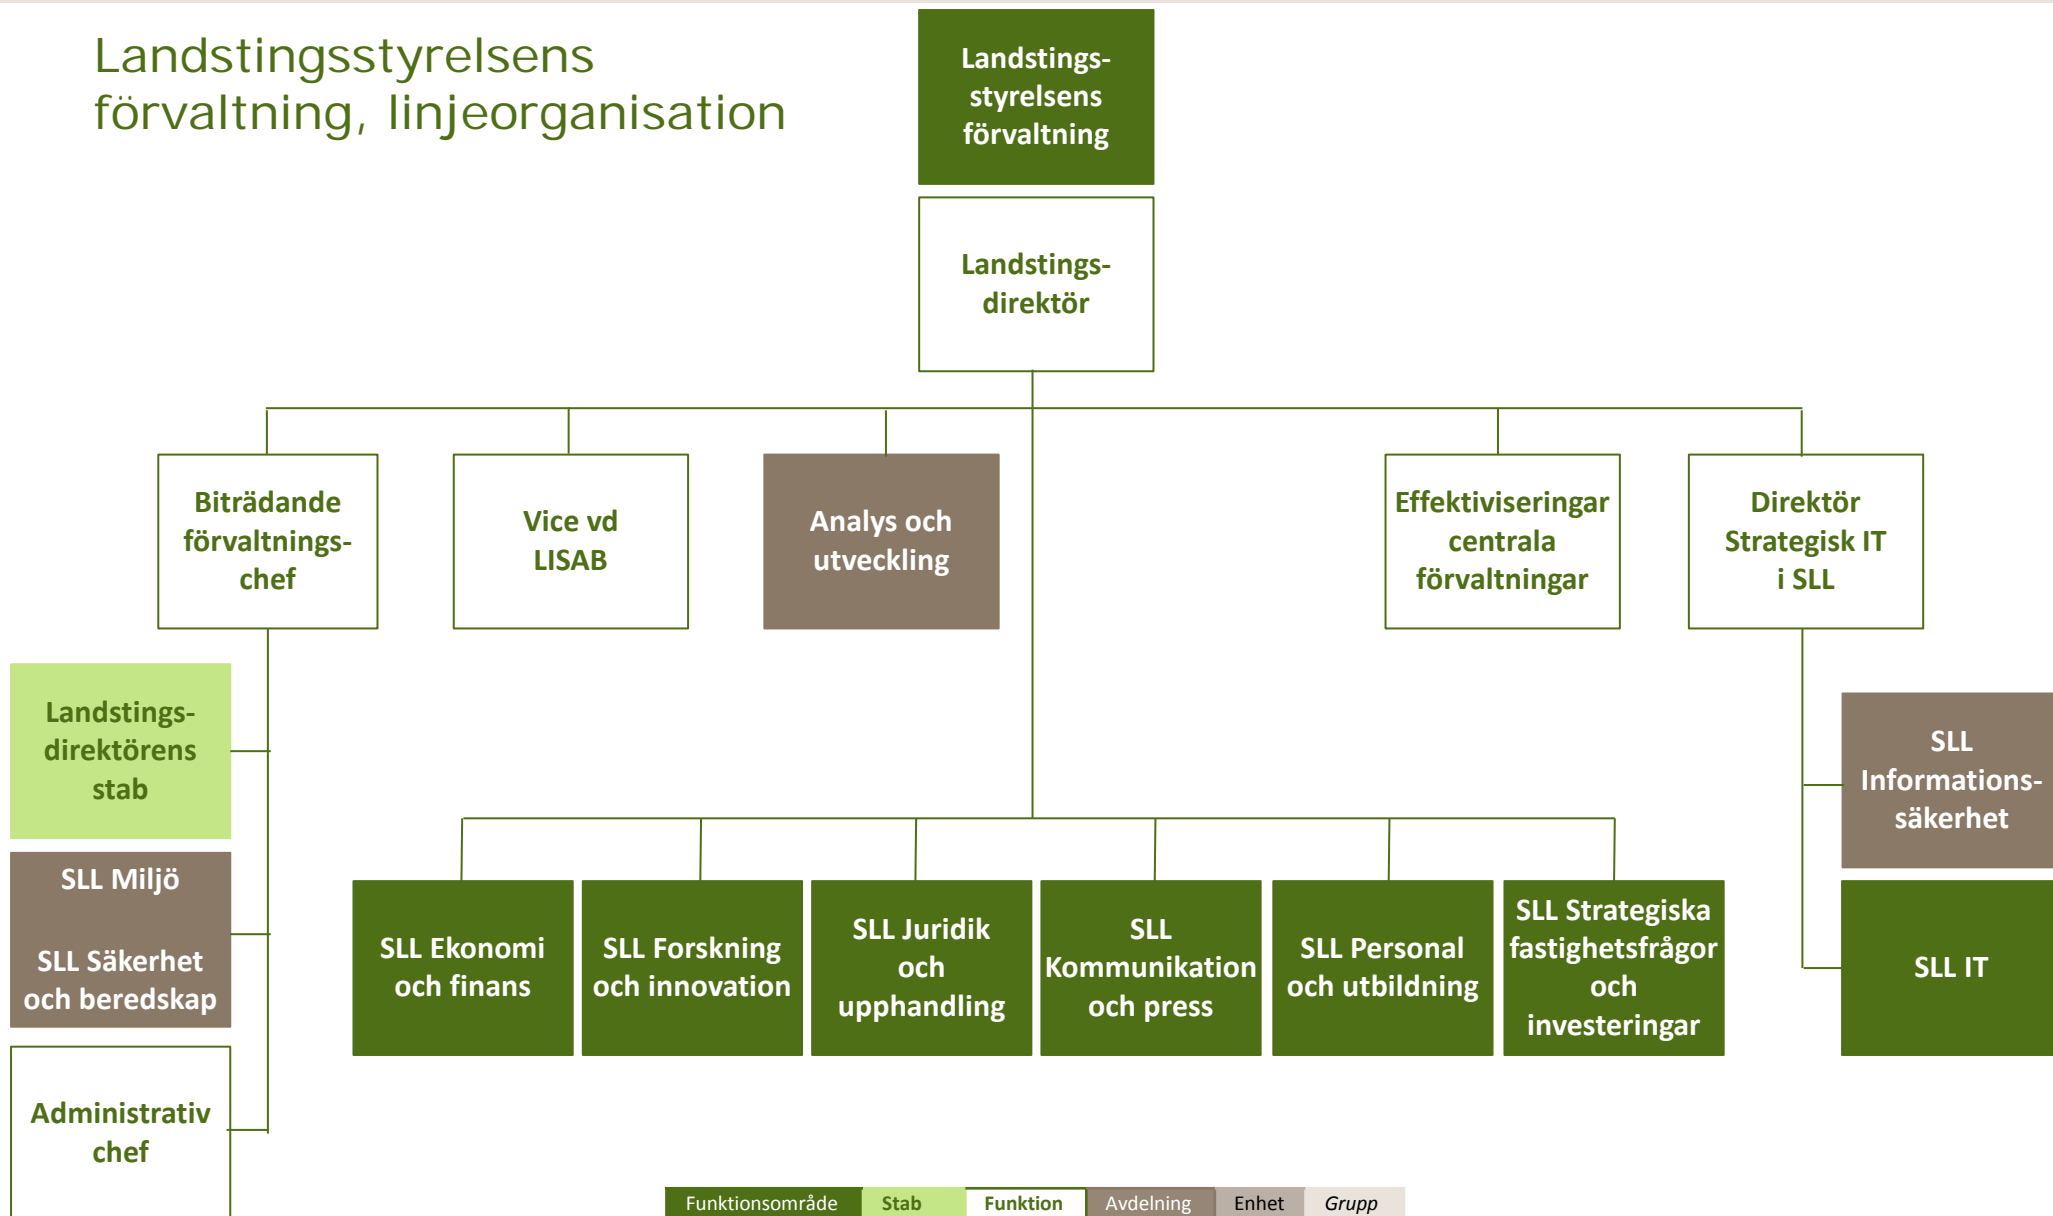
Landstingsstyrelsens förvaltning, linjeorganisation

Landstingsstyrelsens förvaltning

Landstingsdirektör

Biträdande förvaltningschef

Vice vd LISAB

Analys och utveckling

Effektiviseringar centrala förvaltningar

Direktör Strategisk IT i SLL

Landstingsdirektörens stab

SLL Miljö

SLL Säkerhet och beredskap

Administrativ chef

SLL Ekonomi och finans

SLL Forskning och innovation

SLL Juridik och upphandling

SLL Kommunikation och press

SLL Personal och utbildning

SLL Strategiska fastighetsfrågor och investeringar

SLL Informationssäkerhet

SLL IT

| Funktionsområde | Stab | Funktion | Avdelning | Enhet | Grupp |
|---|---|---|---|---|---|